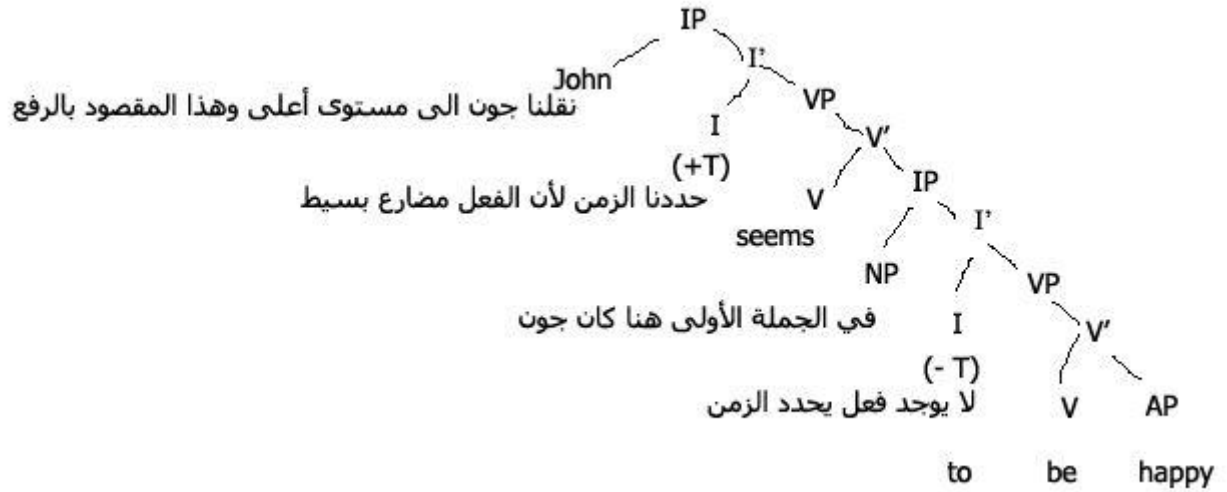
IP

John

I'

نقلنا جون الى مستوى أعلى وهذا المقصود بالرفع

I

VP

V'

(+T)

حددنا الزمن لأن الفعل مضارع بسيط

V

IP

seems

I'

NP

VP

في الجملة الأولى هنا كان جون

I

V'

(- T)

لا يوجد فعل يحدد الزمن

V

AP

to

be

happy